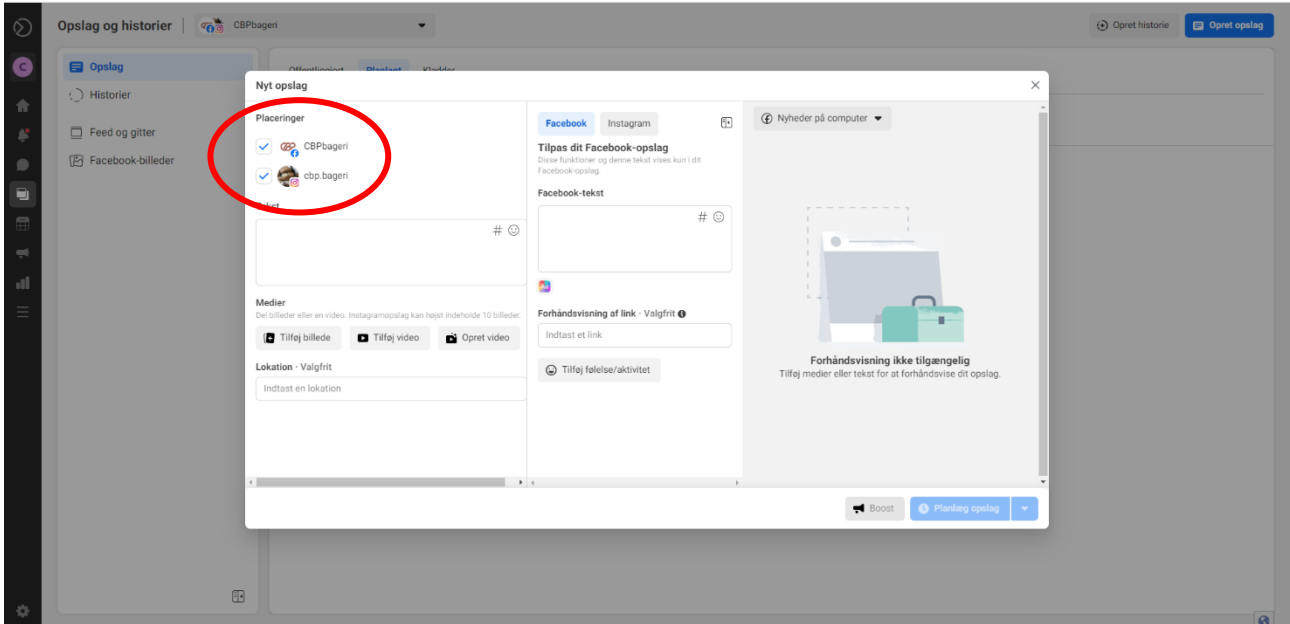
Opslag og historier | CBPbageri

Opret historie
Opret opslag

Opslag
Historier
Feed og gitter
Facebook-billeder

Offentliggjort Planlagt Kladder

Nyt opslag

Placeringer
CBPbageri
cbp.bageri

Tekst

Medier
Del billeder eller en video. Instagramopslag kan højst indeholde 10 billeder.
Tilføj billede
Tilføj video
Opret video

Lokation · Valgfrit
Indtast en lokation

Facebook
Instagram

Tilpas dit Facebook-opslag
Disse funktioner og denne tekst vises kun i dit Facebook-opslag.

Facebook-tekst

Forhåndsvisning af link · Valgfrit
Indtast et link

Tilføj følelse/aktivitet

Nyheder på computer

Forhåndsvisning ikke tilgængelig
Tilføj medier eller tekst for at forhåndsvise dit opslag.

Boost
Planlæg opslag